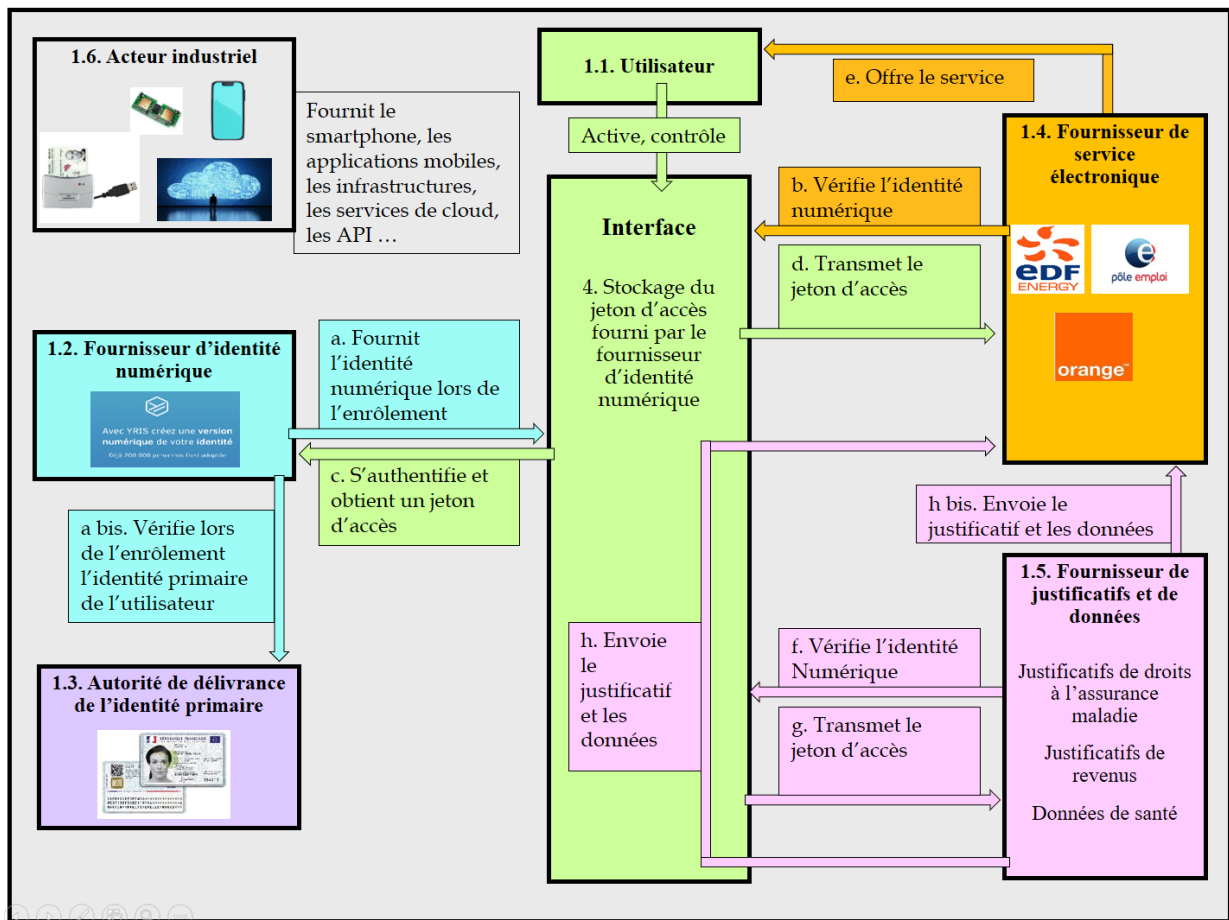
1.6. Acteur industriel

Fournit le smartphone, les applications mobiles, les infrastructures, les services de cloud, les API …

1.1. Utilisateur

e. Offre le service

Active, contrôle

Interface

4. Stockage du jeton d'accès fourni par le fournisseur d'identité numérique

b. Vérifie l'identité numérique

d. Transmet le jeton d'accès

1.4. Fournisseur de service électronique

EDF ENERGY

pôle emploi

orange

1.2. Fournisseur d'identité numérique

Avec YRIS créez une version numérique de votre identité

Déjà 700 000 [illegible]

a. Fournit l'identité numérique lors de l'enrôlement

c. S'authentifie et obtient un jeton d'accès

a bis. Vérifie lors de l'enrôlement l'identité primaire de l'utilisateur

h bis. Envoie le justificatif et les données

1.5. Fournisseur de justificatifs et de données

Justificatifs de droits à l'assurance maladie

Justificatifs de revenus

Données de santé

h. Envoie le justificatif et les données

f. Vérifie l'identité Numérique

g. Transmet le jeton d'accès

1.3. Autorité de délivrance de l'identité primaire

RÉPUBLIQUE FRANÇAISE